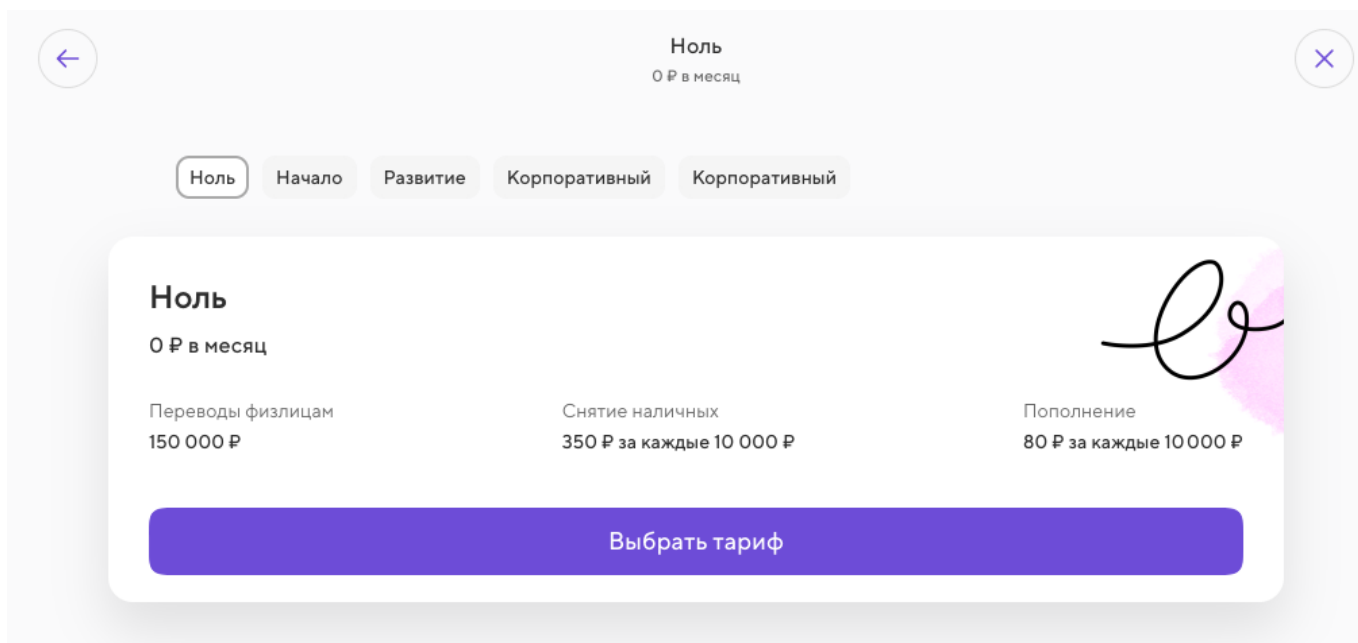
Ноль
0 ₽ в месяц

Ноль Начало Развитие Корпоративный Корпоративный

Ноль
0 ₽ в месяц

Переводы физлицам
150 000 ₽

Снятие наличных
350 ₽ за каждые 10 000 ₽

Пополнение
80 ₽ за каждые 10 000 ₽

Выбрать тариф